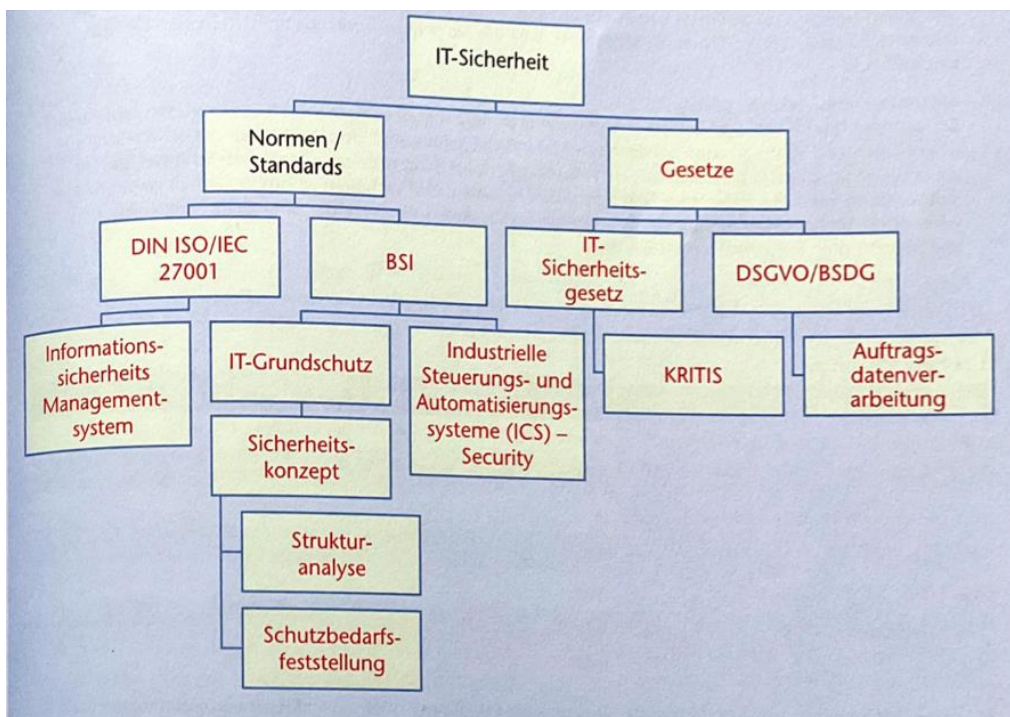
IT-Sicherheit

Normen / Standards

Gesetze

DIN ISO/IEC 27001

BSI

IT-Sicherheitsgesetz

DSGVO/BSDG

Informationssicherheits Managementsystem

IT-Grundschutz

Industrielle Steuerungs- und Automatisierungssysteme (ICS) – Security

KRITIS

Auftragsdatenverarbeitung

Sicherheitskonzept

Strukturanalyse

Schutzbedarfsfeststellung